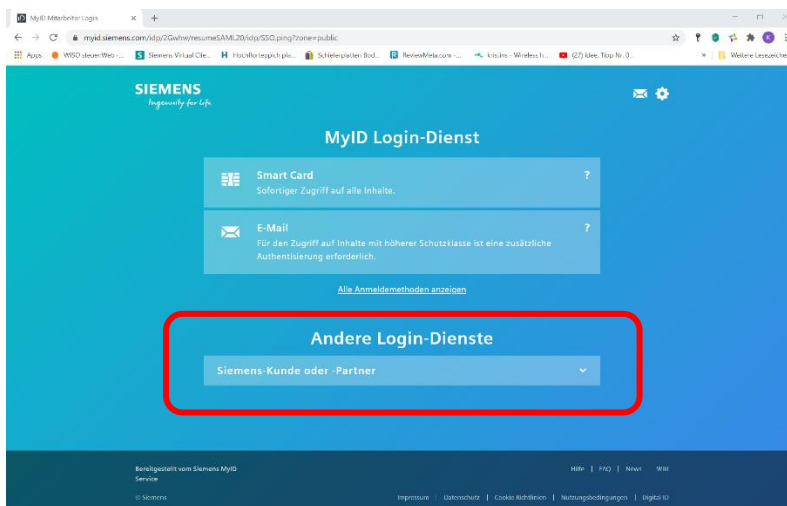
MyID Mitarbeiter Login × +

myid.siemens.com/idp/2Gw/nw/resumeSAML20/idp/SSO.ping?zone=public

Apps WISO steuer:Web -... Siemens Virtual Clie... Hochflorteppich pla... Schleierplatten Bod... ReviewMeta.com -... Iris.lins - Wireless h... (27) Idee. Tipp Nr. 0... » Weitere Lesezeiche

SIEMENS
Ingenuity for life

MyID Login-Dienst

Smart Card
Sofortiger Zugriff auf alle Inhalte.
?

E-Mail
Für den Zugriff auf Inhalte mit höherer Schutzklasse ist eine zusätzliche Authentisierung erforderlich.
?

Alle Anmeldemethoden anzeigen

Andere Login-Dienste

Siemens-Kunde oder -Partner

Bereitgestellt vom Siemens MyID Service

Hilfe | FAQ | News Wiki

© Siemens

Impressum | Datenschutz | Cookie Richtlinien | Nutzungsbedingungen | Digital ID